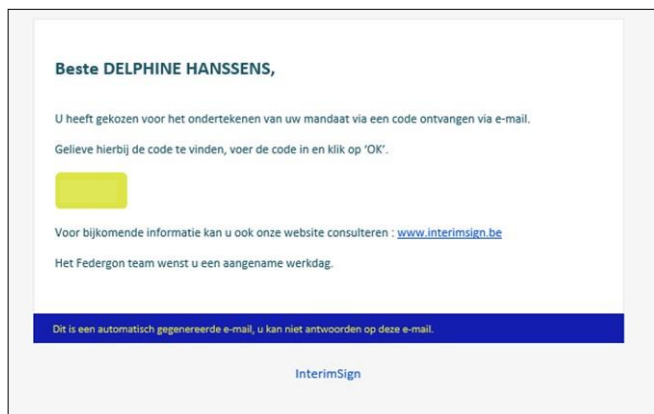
Beste DELPHINE HANSSENS,

U heeft gekozen voor het ondertekenen van uw mandaat via een code ontvangen via e-mail.

Gelieve hierbij de code te vinden, voer de code in en klik op 'OK'.

Voor bijkomende informatie kan u ook onze website consulteren : www.interimsign.be

Het Federgon team wenst u een aangename werkdag.

Dit is een automatisch gegenereerde e-mail, u kan niet antwoorden op deze e-mail.

InterimSign